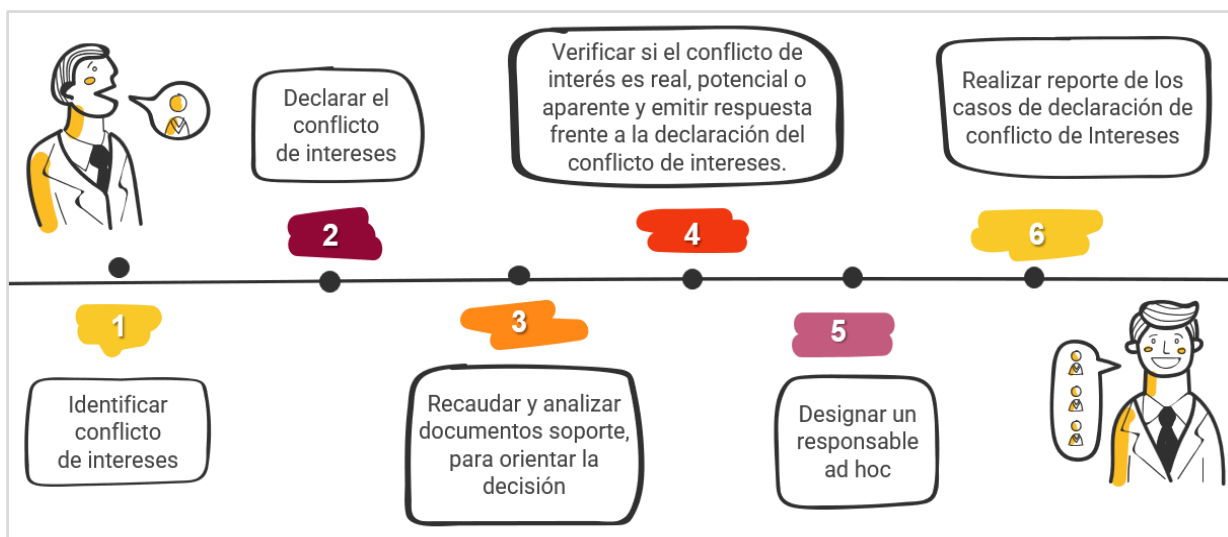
1

Identificar conflicto de intereses

2

Declarar el conflicto de intereses

3

Recaudar y analizar documentos soporte, para orientar la decisión

4

Verificar si el conflicto de interés es real, potencial o aparente y emitir respuesta frente a la declaración del conflicto de intereses.

5

Designar un responsable ad hoc

6

Realizar reporte de los casos de declaración de conflicto de Intereses